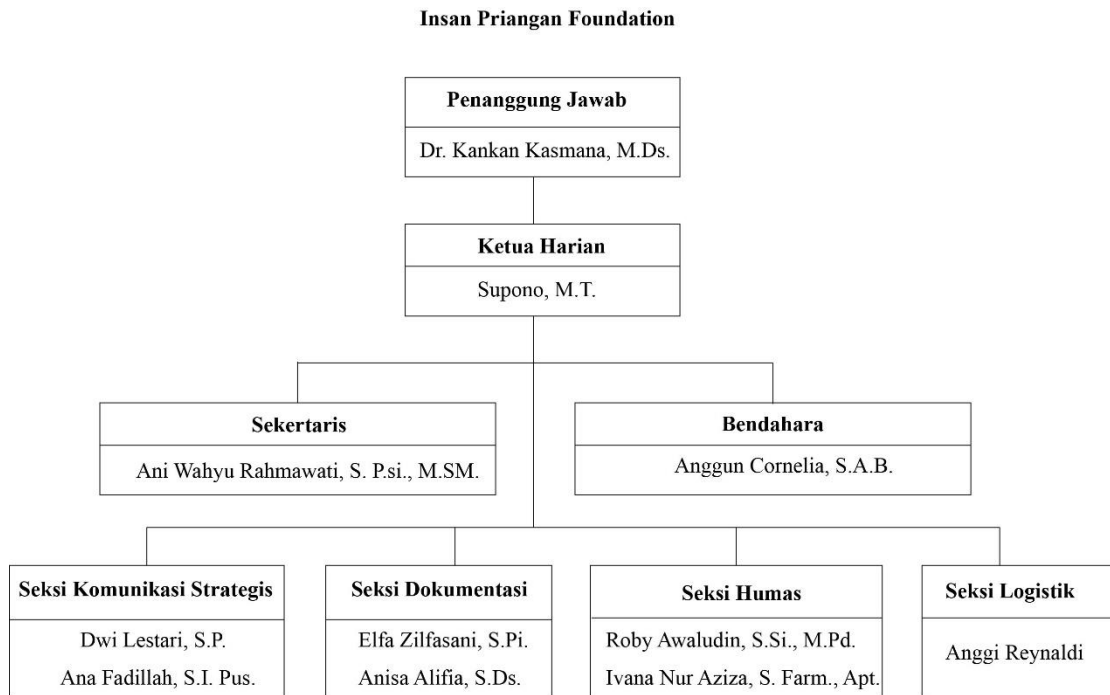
Insan Priangan Foundation

Penanggung Jawab

Dr. Kankan Kasmana, M.Ds.

Ketua Harian

Supono, M.T.

Sekertaris

Ani Wahyu Rahmawati, S. P.si., M.SM.

Bendahara

Anggun Cornelia, S.A.B.

Seksi Komunikasi Strategis

Dwi Lestari, S.P.

Ana Fadillah, S.I. Pus.

Seksi Dokumentasi

Elfa Zilfasani, S.Pi.

Anisa Alifia, S.Ds.

Seksi Humas

Roby Awaludin, S.Si., M.Pd.

Ivana Nur Aziza, S. Farm., Apt.

Seksi Logistik

Anggi Reynaldi